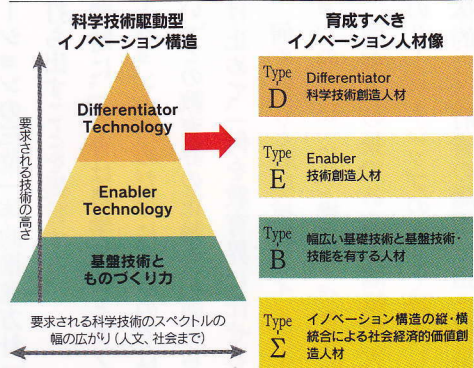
科学技術駆動型
イノベーション構造

要求される技術の高さ

Differentiator
Technology

Enabler
Technology

基盤技術と
ものづくり力

要求される科学技術のスペクトルの
幅の広がり（人文、社会まで）

育成すべき
イノベーション人材像

Type
D
Differentiator
科学技術創造人材

Type
E
Enabler
技術創造人材

Type
B
幅広い基礎技術と基盤技術・
技能を有する人材

Type
Σ
イノベーション構造の縦・横
統合による社会経済的価値創
造人材